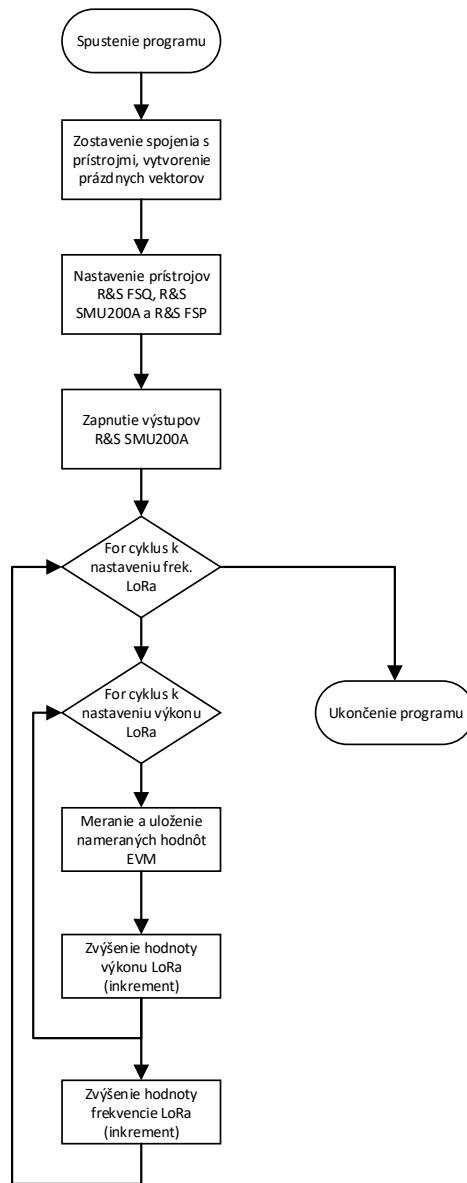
Spustenie programu

Zostavenie spojenia s prístrojmi, vytvorenie prázdnych vektorov

Nastavenie prístrojov R&S FSQ, R&S SMU200A a R&S FSP

Zapnutie výstupov R&S SMU200A

For cyklus k nastaveniu frek. LoRa

Ukončenie programu

For cyklus k nastaveniu výkonu LoRa

Meranie a uloženie nameraných hodnôt EVM

Zvýšenie hodnoty výkonu LoRa (inkrement)

Zvýšenie hodnoty frekvencie LoRa (inkrement)